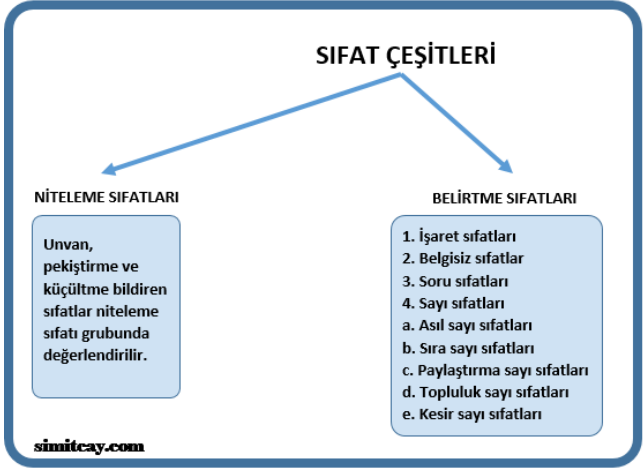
SIFAT ÇEŞİTLERİ

NİTELEME SIFATLARI

Unvan, pekiştirme ve küçültme bildiren sıfatlar niteleme sıfatı grubunda değerlendirilir.

BELİRTME SIFATLARI

1. İşaret sıfatları
2. Belgisiz sıfatlar
3. Soru sıfatları
4. Sayı sıfatları
a. Asıl sayı sıfatları
b. Sıra sayı sıfatları
c. Paylaştırma sayı sıfatları
d. Topluluk sayı sıfatları
e. Kesir sayı sıfatları

simitcay.com